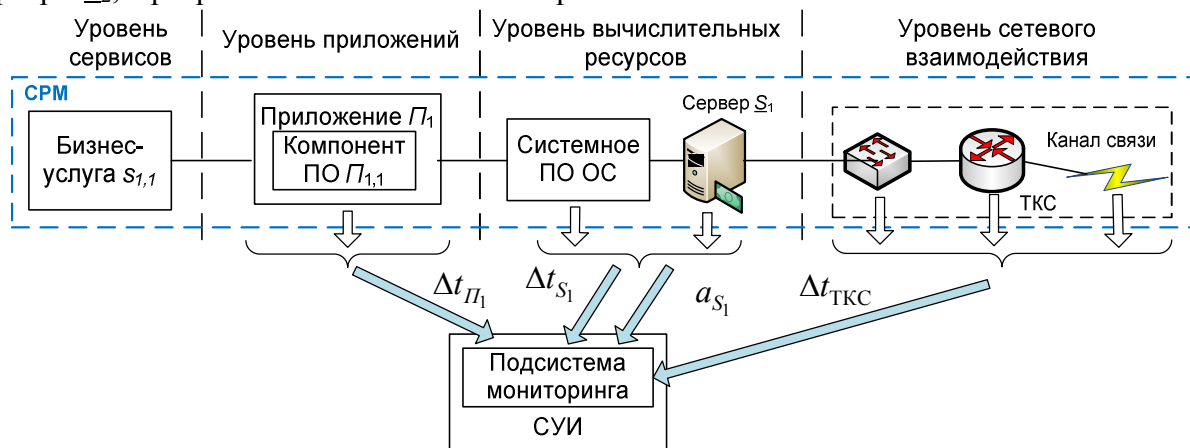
Уровень сервисов

Уровень приложений

Уровень вычислительных ресурсов

Уровень сетевого взаимодействия

СРМ

Бизнес-услуга $s_{1,1}$

Приложение $П_1$

Компонент ПО $П_{1,1}$

Системное ПО ОС

Сервер $\underline{S}_1$

Канал связи

ТКС

$\Delta t_{П_1}$

$\Delta t_{S_1}$

$a_{S_1}$

$\Delta t_{\text{ТКС}}$

Подсистема мониторинга

СУИ